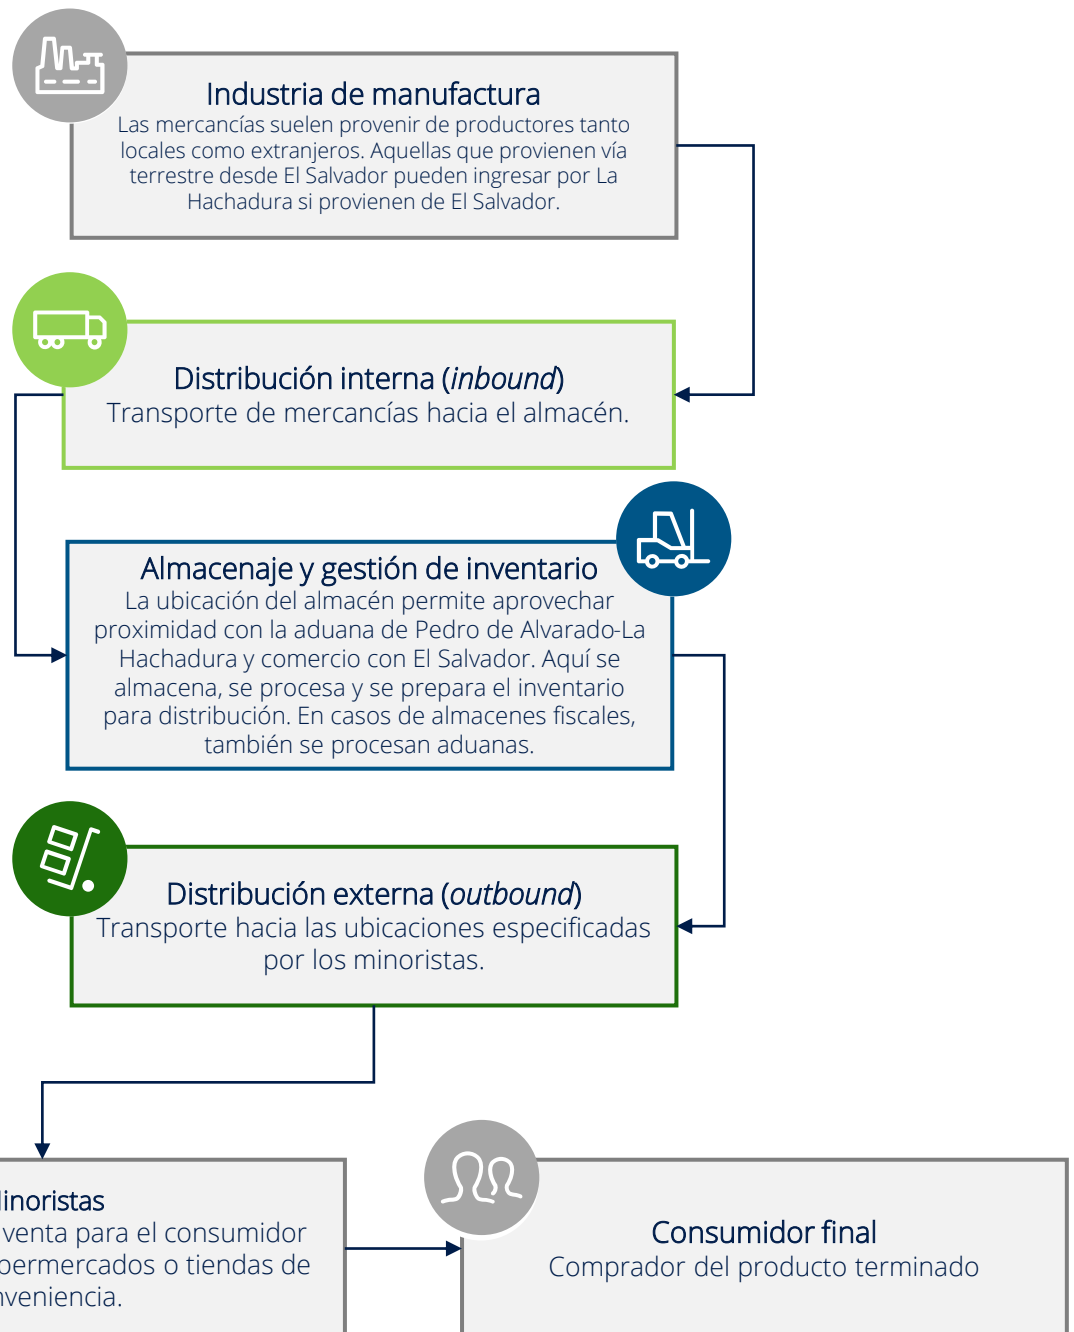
Industria de manufactura
Las mercancías suelen provenir de productores tanto locales como extranjeros. Aquellas que provienen vía terrestre desde El Salvador pueden ingresar por La Hachadura si provienen de El Salvador.

Distribución interna (*inbound*)
Transporte de mercancías hacia el almacén.

Almacenaje y gestión de inventario
La ubicación del almacén permite aprovechar proximidad con la aduana de Pedro de Alvarado-La Hachadura y comercio con El Salvador. Aquí se almacena, se procesa y se prepara el inventario para distribución. En casos de almacenes fiscales, también se procesan aduanas.

Distribución externa (*outbound*)
Transporte hacia las ubicaciones especificadas por los minoristas.

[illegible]inoristas
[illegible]venta para el consumidor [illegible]ermercados o tiendas de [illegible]veniencia.

Consumidor final
Comprador del producto terminado